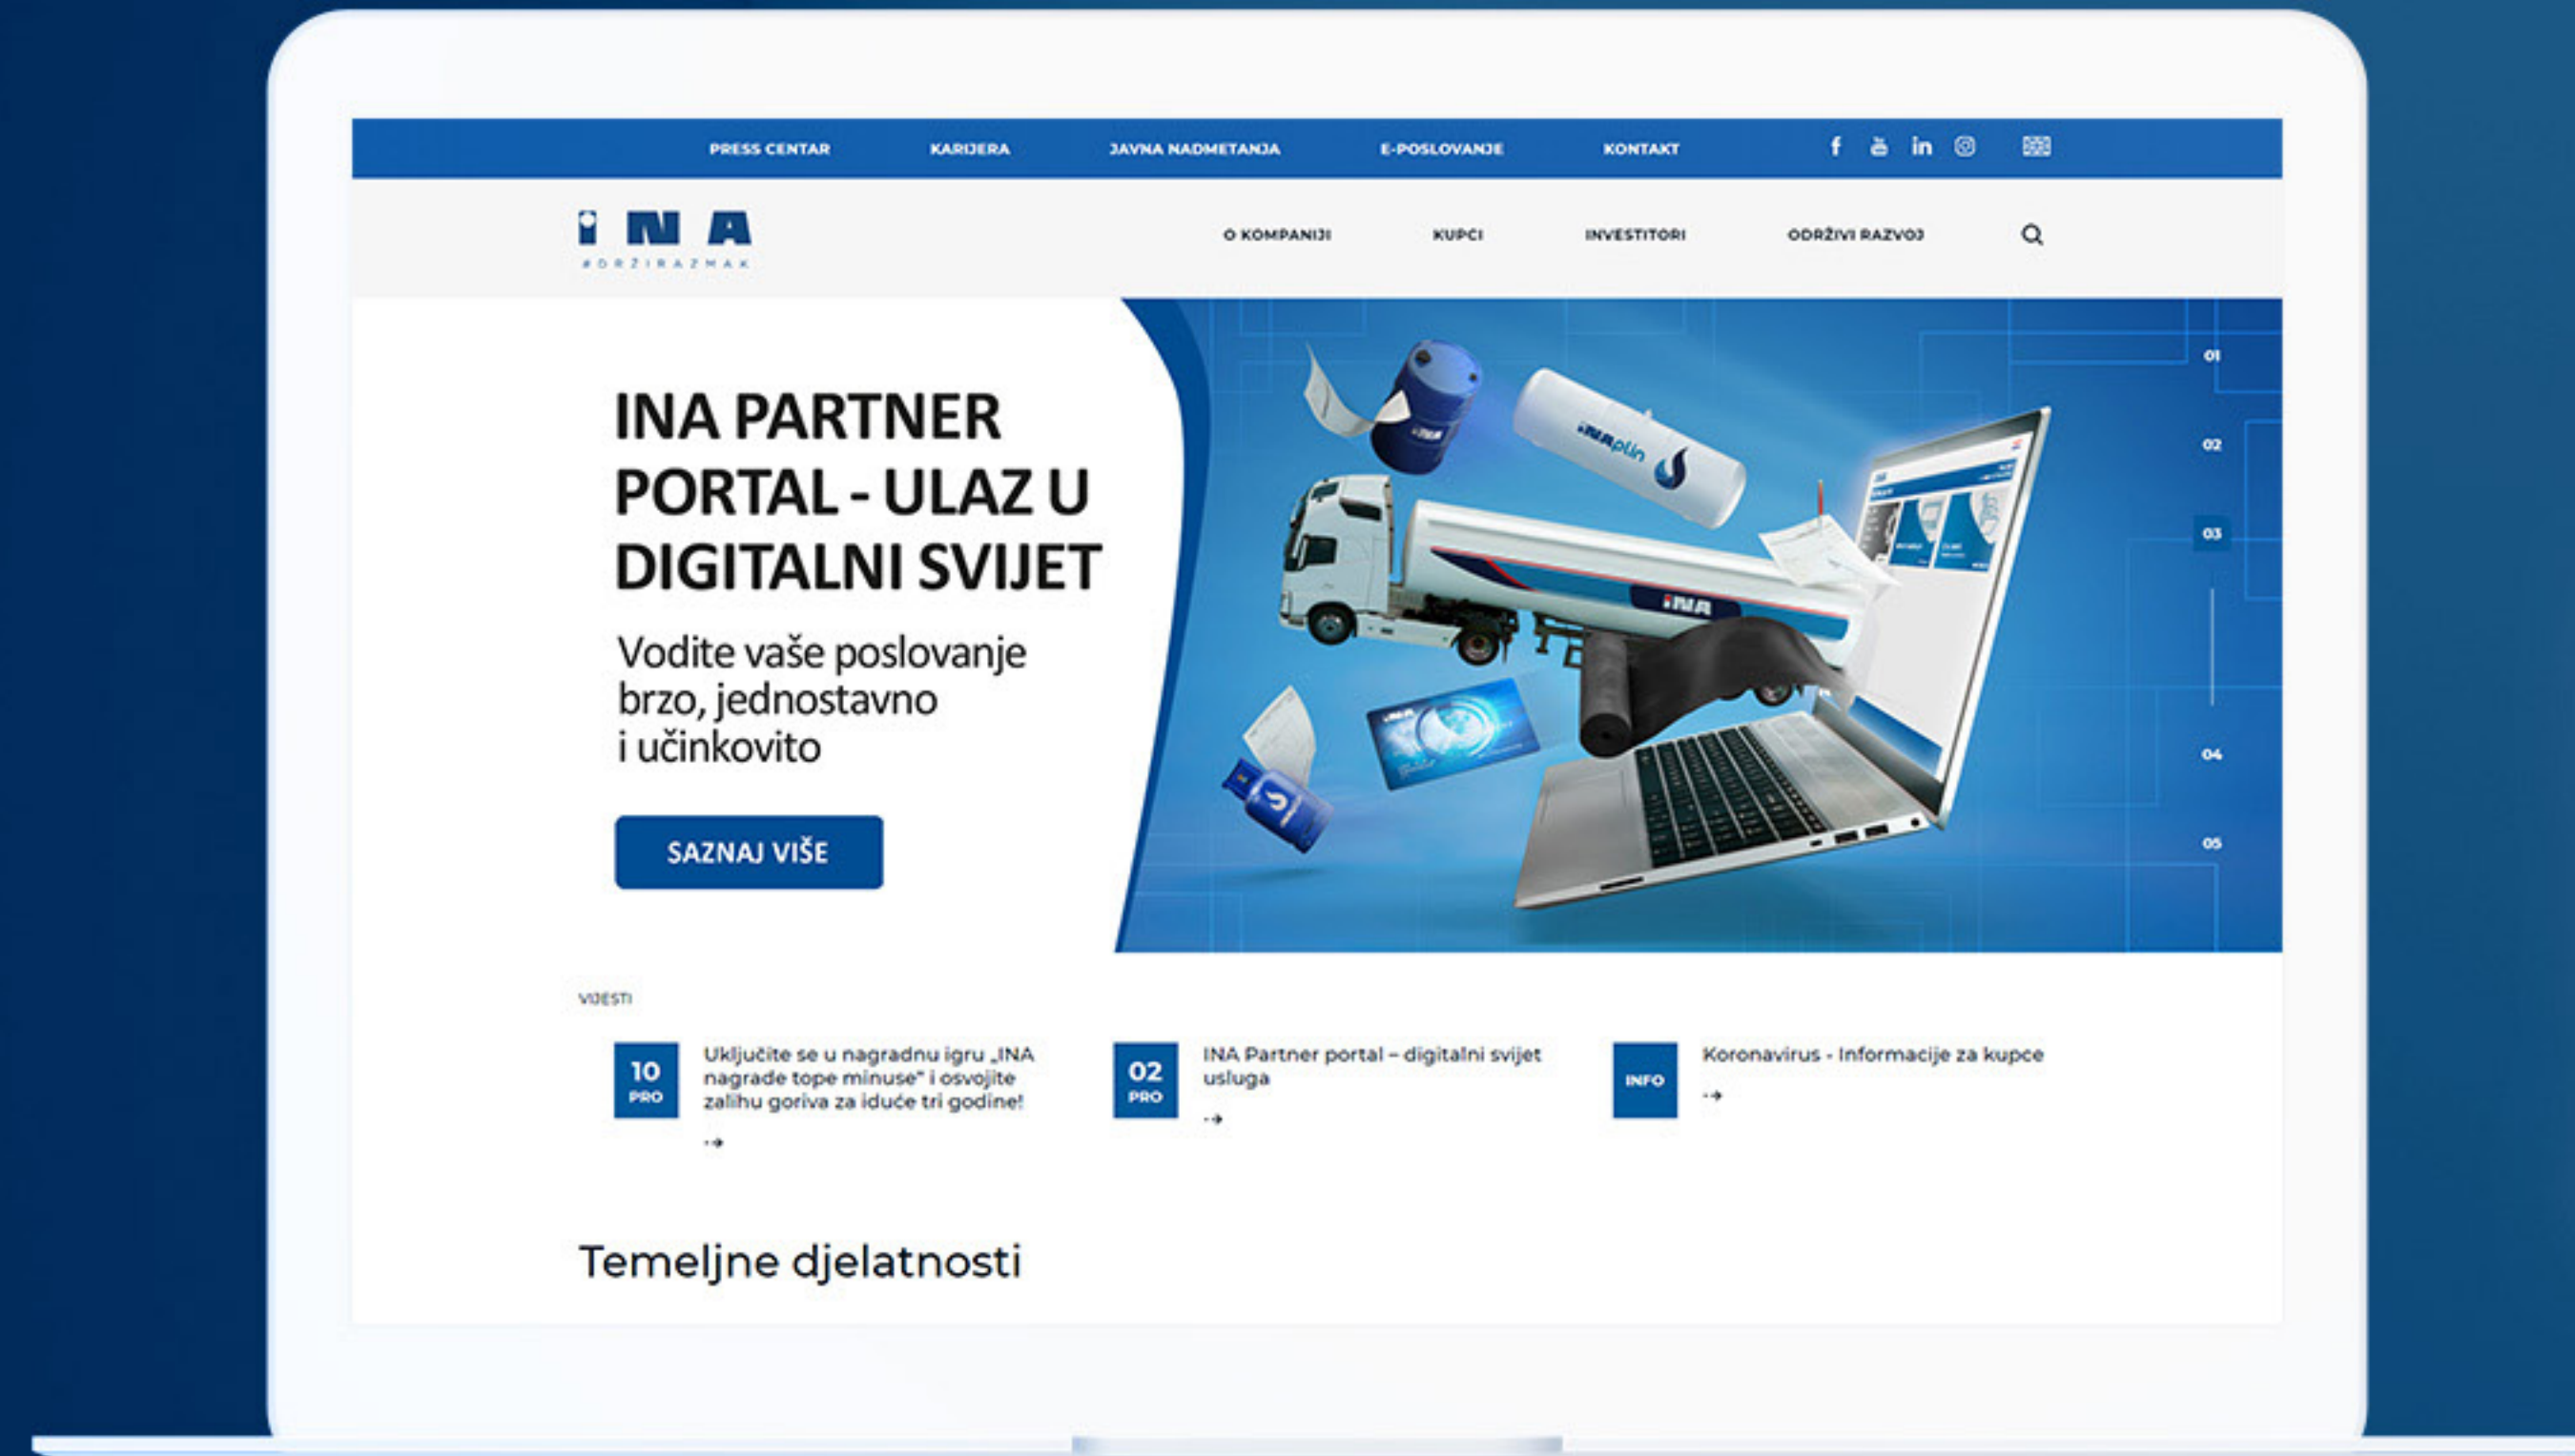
PRESS CENTAR KARIJERA JAVNA NADMETANJA E-POSLOVANJE KONTAKT

INA
#DRŽIRAZMAK

O KOMPANIJI KUPCI INVESTITORI ODRŽIVI RAZVOJ

INA PARTNER PORTAL - ULAZ U DIGITALNI SVIJET

Vodite vaše poslovanje brzo, jednostavno i učinkovito

SAZNAJ VIŠE

INAplin

INA

01
02
03
04
05

VIJESTI

10 PRO
Uključite se u nagradnu igru „INA nagrade tope minuse" i osvojite zalihu goriva za iduće tri godine!

02 PRO
INA Partner portal – digitalni svijet usluga

INFO
Koronavirus - Informacije za kupce

Temeljne djelatnosti